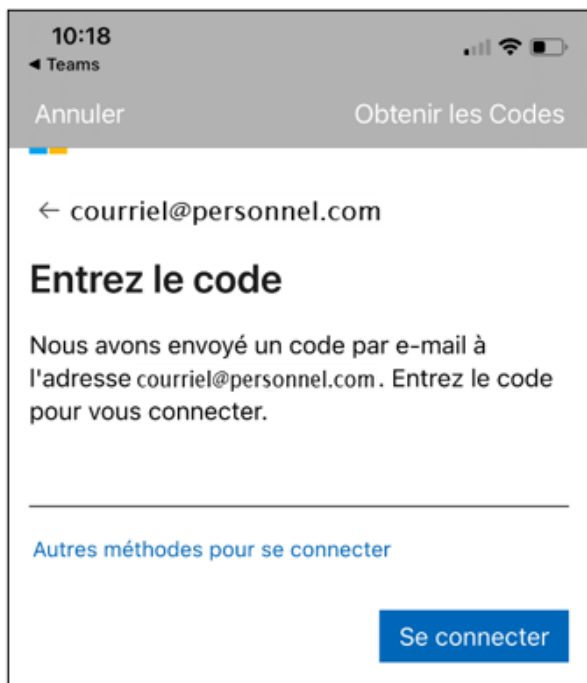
10:18
◂ Teams

Annuler

Obtenir les Codes

← courriel@personnel.com

Entrez le code

Nous avons envoyé un code par e-mail à l'adresse courriel@personnel.com. Entrez le code pour vous connecter.

Autres méthodes pour se connecter

Se connecter